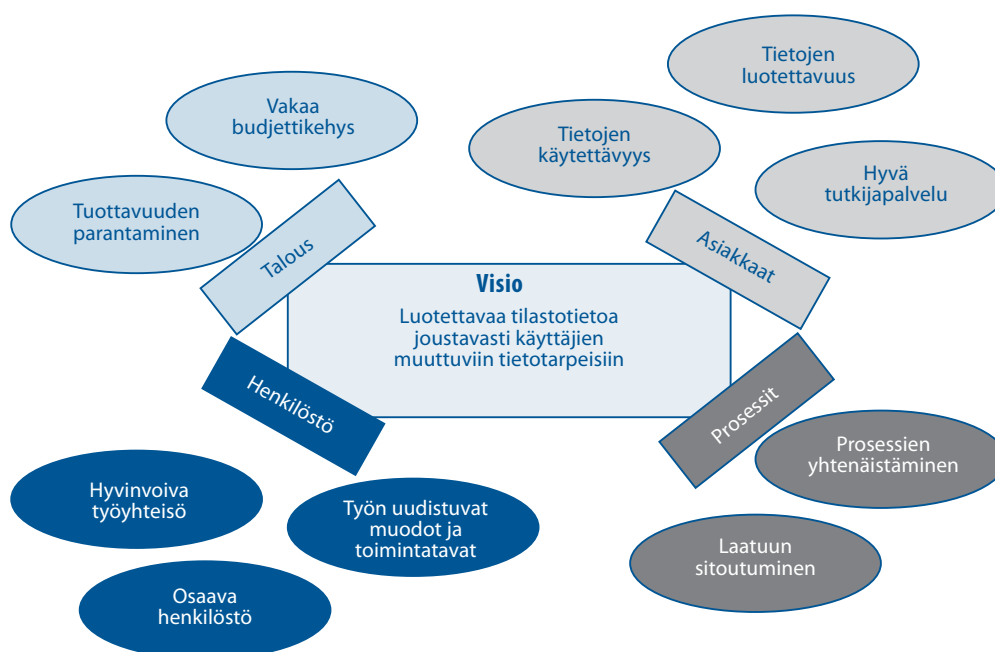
Vakaa budjettikehys

Tuottavuuden parantaminen

Talous

Tietojen luotettavuus

Tietojen käytettävyys

Hyvä tutkijapalvelu

Asiakkaat

Visio

Luotettavaa tilastotietoa joustavasti käyttäjien muuttuviin tietotarpeisiin

Henkilöstö

Prosessit

Prosessien yhtenäistäminen

Hyvinvoiva työyhteisö

Työn uudistuvat muodot ja toimintatavat

Laatuun sitoutuminen

Osaava henkilöstö